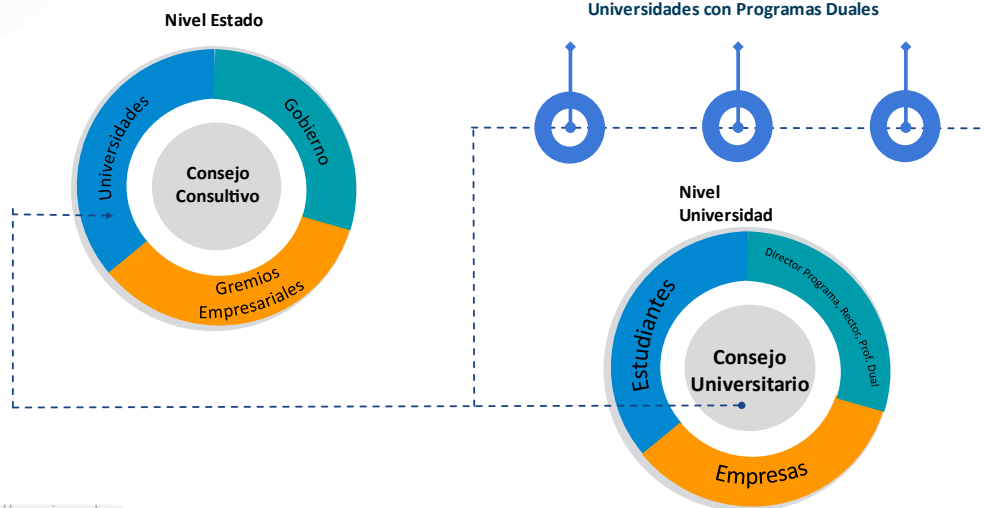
Nivel Estado

Universidades

Gobierno

Consejo Consultivo

Gremios Empresariales

Universidades con Programas Duales

Nivel Universidad

Estudiantes

Director Programa, Rector, Prof. Dual

Consejo Universitario

Empresas